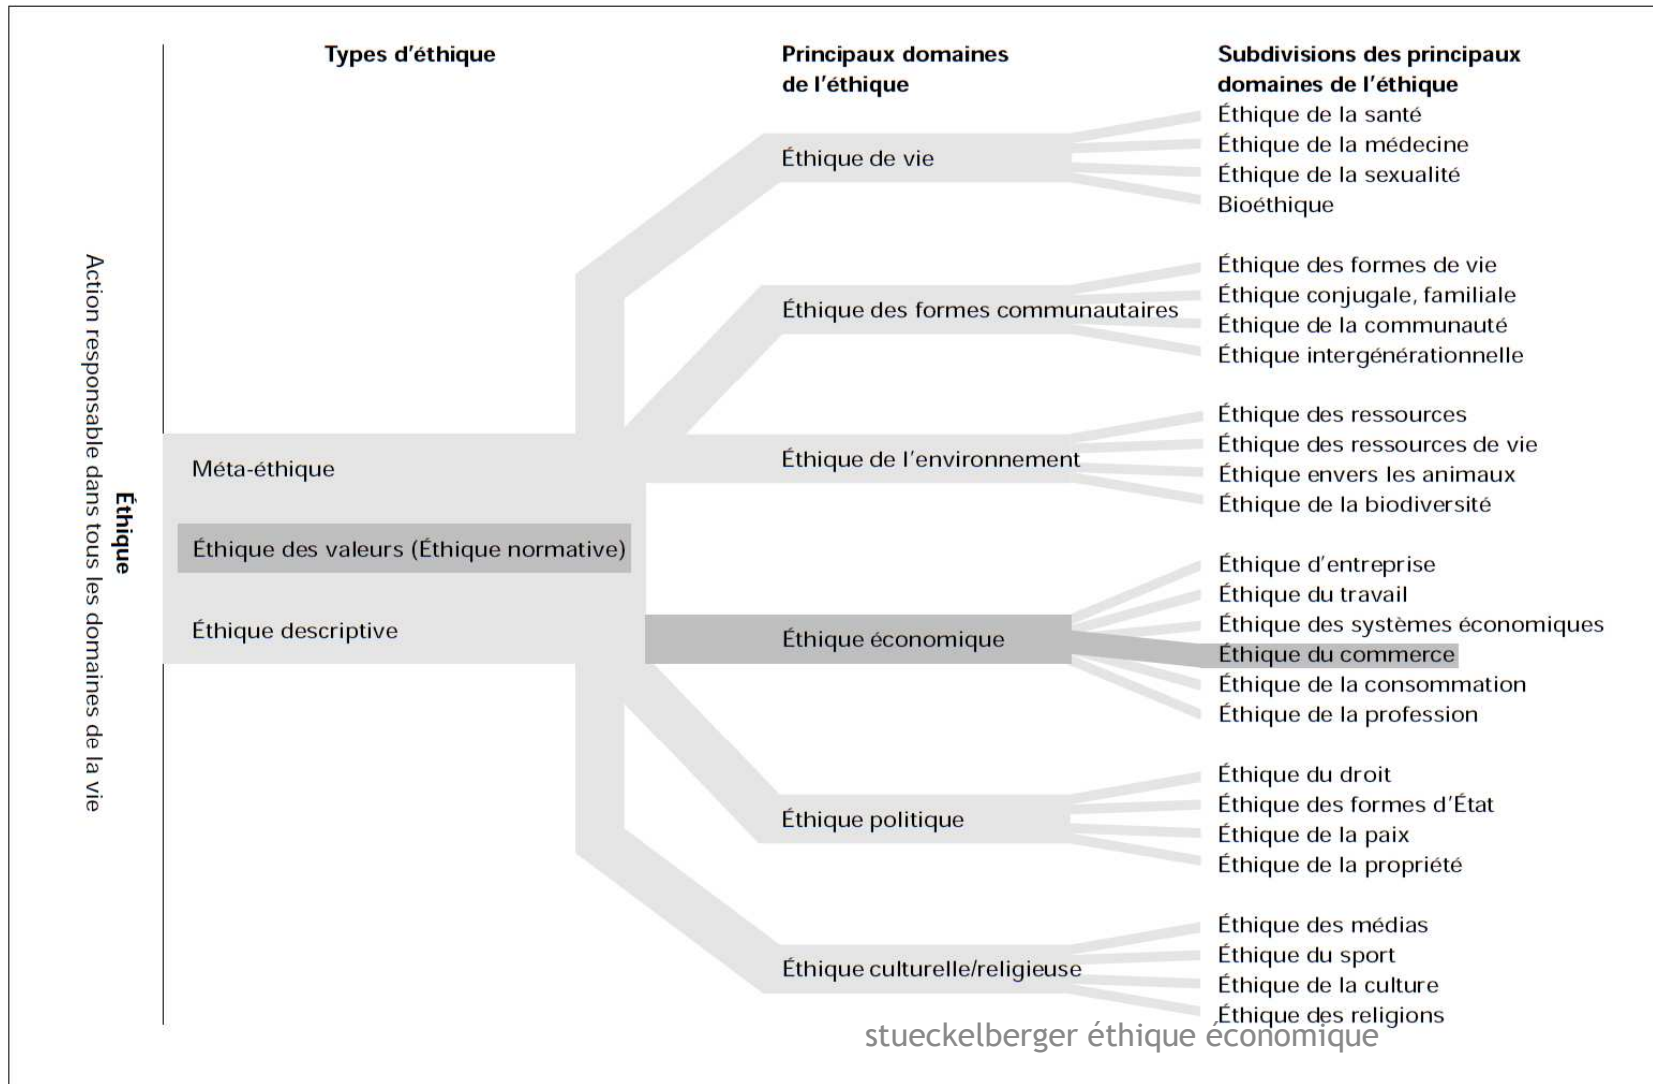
Éthique
Action responsable dans tous les domaines de la vie

Types d'éthique

Méta-éthique
Éthique des valeurs (Éthique normative)
Éthique descriptive

Principaux domaines de l'éthique

Éthique de vie
Éthique des formes communautaires
Éthique de l'environnement
Éthique économique
Éthique politique
Éthique culturelle/religieuse

Subdivisions des principaux domaines de l'éthique

Éthique de la santé
Éthique de la médecine
Éthique de la sexualité
Bioéthique

Éthique des formes de vie
Éthique conjugale, familiale
Éthique de la communauté
Éthique intergénérationnelle

Éthique des ressources
Éthique des ressources de vie
Éthique envers les animaux
Éthique de la biodiversité

Éthique d'entreprise
Éthique du travail
Éthique des systèmes économiques
Éthique du commerce
Éthique de la consommation
Éthique de la profession

Éthique du droit
Éthique des formes d'État
Éthique de la paix
Éthique de la propriété

Éthique des médias
Éthique du sport
Éthique de la culture
Éthique des religions

stueckelberger éthique économique